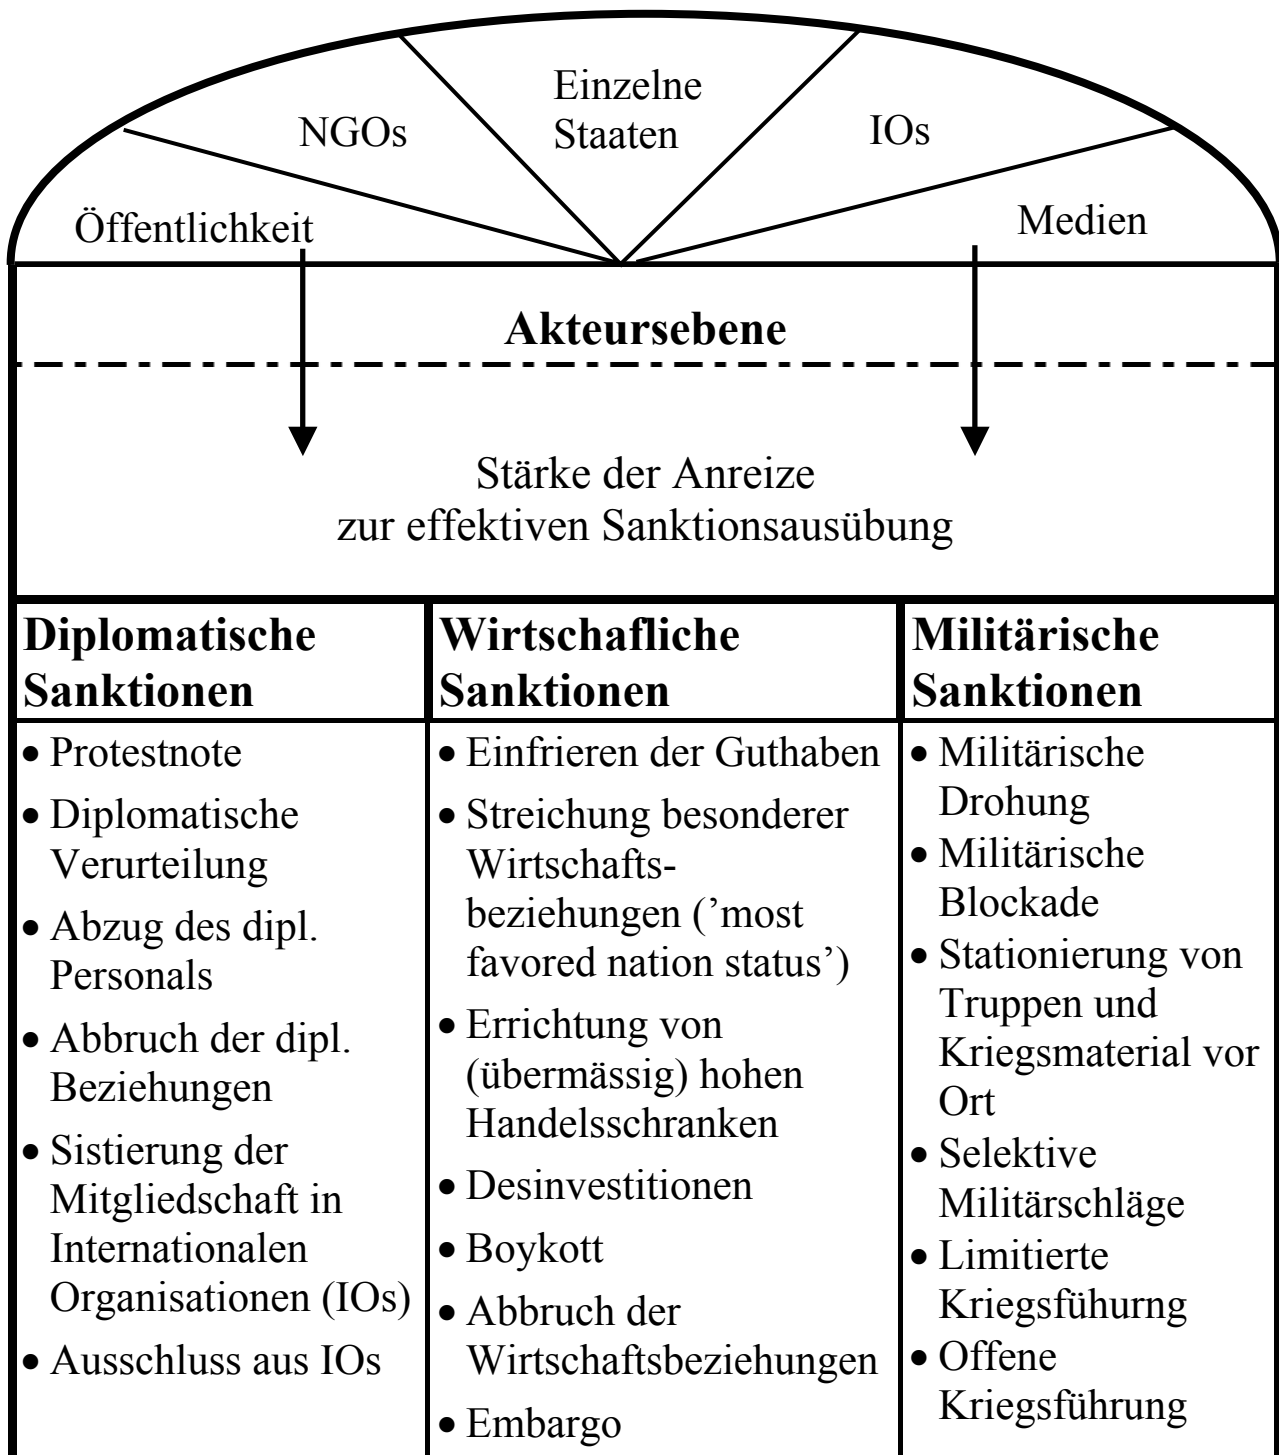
Öffentlichkeit

NGOs

Einzelne Staaten

IOs

Medien

**Akteursebene**

Stärke der Anreize zur effektiven Sanktionsausübung

| Diplomatische Sanktionen | Wirtschafliche Sanktionen | Militärische Sanktionen |
|---|---|---|
| • Protestnote<br>• Diplomatische Verurteilung<br>• Abzug des dipl. Personals<br>• Abbruch der dipl. Beziehungen<br>• Sistierung der Mitgliedschaft in Internationalen Organisationen (IOs)<br>• Ausschluss aus IOs | • Einfrieren der Guthaben<br>• Streichung besonderer Wirtschaftsbeziehungen ('most favored nation status')<br>• Errichtung von (übermässig) hohen Handelsschranken<br>• Desinvestitionen<br>• Boykott<br>• Abbruch der Wirtschaftsbeziehungen<br>• Embargo | • Militärische Drohung<br>• Militärische Blockade<br>• Stationierung von Truppen und Kriegsmaterial vor Ort<br>• Selektive Militärschläge<br>• Limitierte Kriegsführung<br>• Offene Kriegsführung |